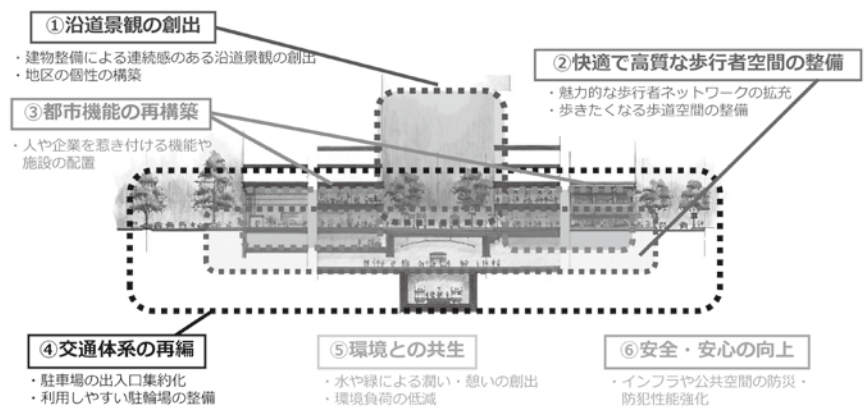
①沿道景観の創出

・建物整備による連続感のある沿道景観の創出
・地区の個性の構築

②快適で高質な歩行者空間の整備

・魅力的な歩行者ネットワークの拡充
・歩きたくなる歩道空間の整備

③都市機能の再構築

・人や企業を惹き付ける機能や施設の配置

④交通体系の再編

・駐車場の出入口集約化
・利用しやすい駐輪場の整備

⑤環境との共生

・水や緑による潤い・憩いの創出
・環境負荷の低減

⑥安全・安心の向上

・インフラや公共空間の防災・防犯性能強化